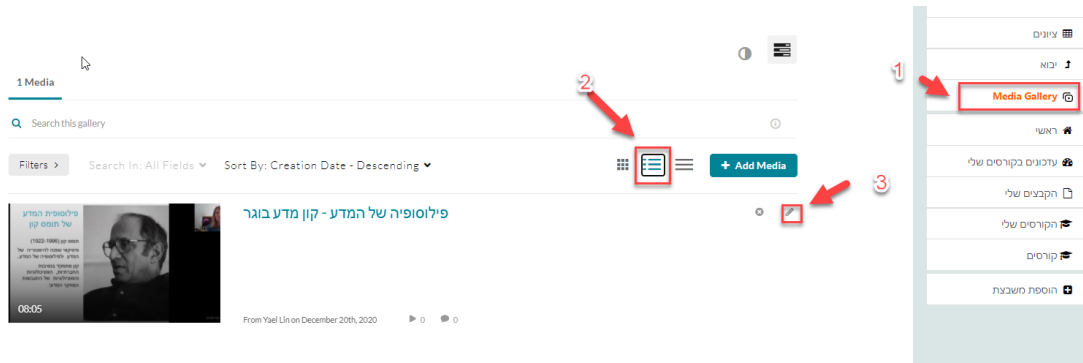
1 Media

Search this gallery

Filters >

Search In: All Fields

Sort By: Creation Date - Descending

+ Add Media

2

3

1

פילוסופיה של המדע - קון מדע בוגר

פילוסופית המדע של תומס קון

תומס קון (1922-1996)

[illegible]

08:05

From Yael Lin on December 20th, 2020

0

0

ציונים

יבוא

Media Gallery

ראשי

עדכונים בקורסים שלי

הקבצים שלי

הקורסים שלי

קורסים

הוספת משבצת